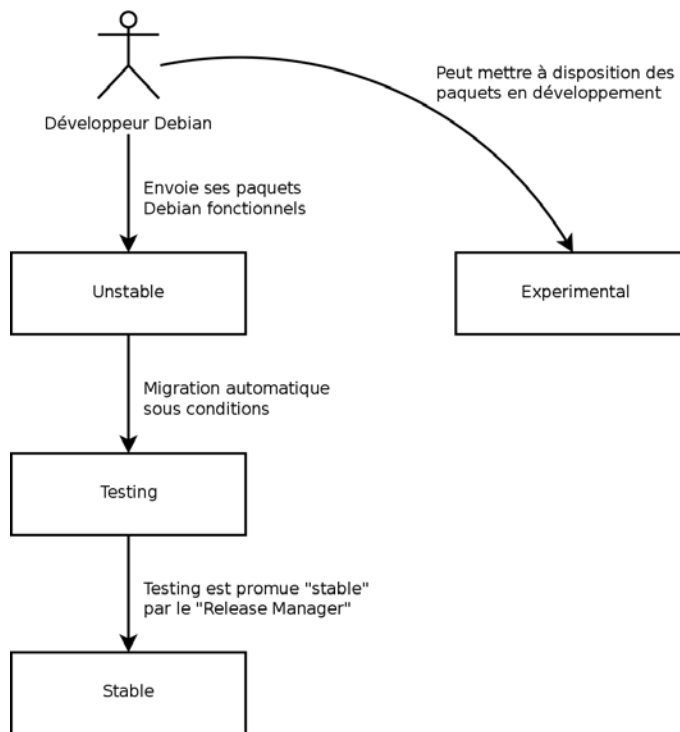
Développeur Debian

Peut mettre à disposition des paquets en développement

Envoie ses paquets Debian fonctionnels

Unstable

Experimental

Migration automatique sous conditions

Testing

Testing est promue "stable" par le "Release Manager"

Stable